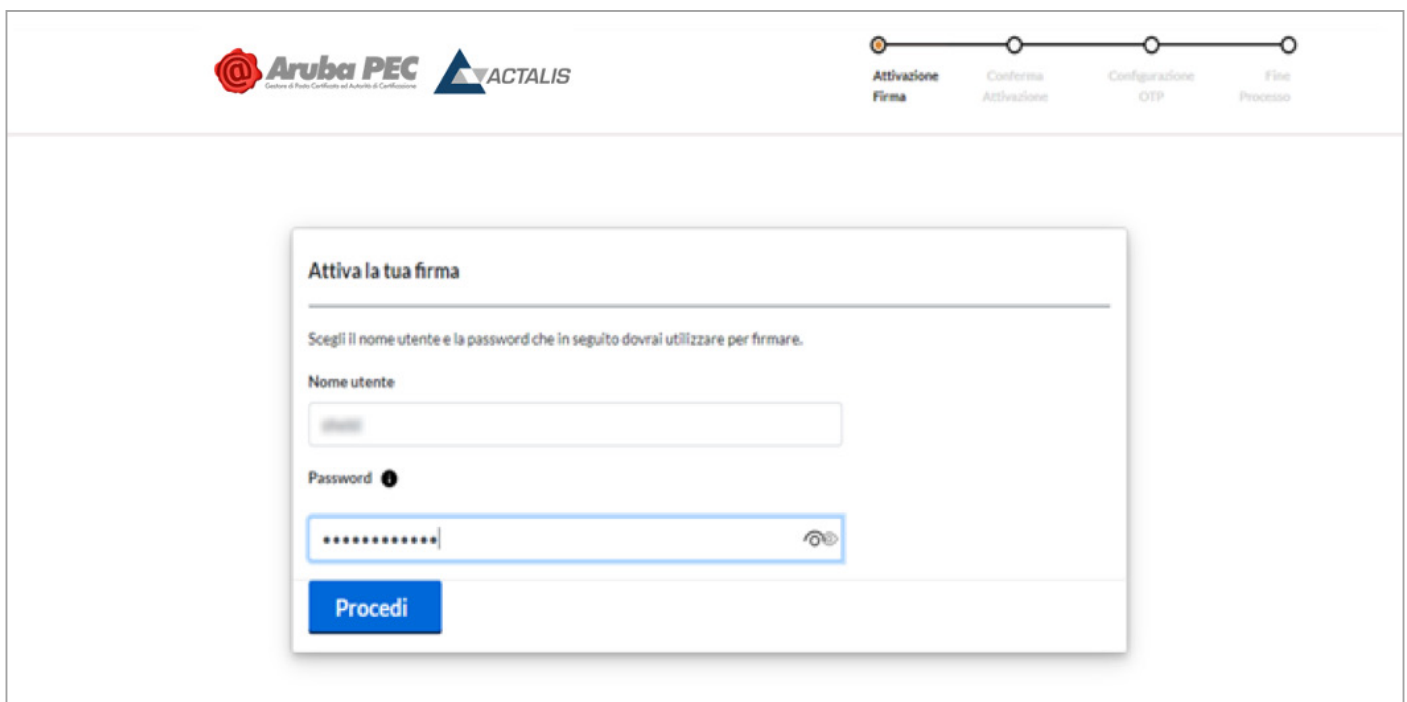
Aruba PEC
Gestore di Posta Certificata ed Autorità di Certificazione

ACTALIS

Attivazione Firma
Conferma Attivazione
Configurazione OTP
Fine Processo

Attiva la tua firma

Scegli il nome utente e la password che in seguito dovrai utilizzare per firmare.

Nome utente

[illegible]

Password

•••••••••••••

Procedi